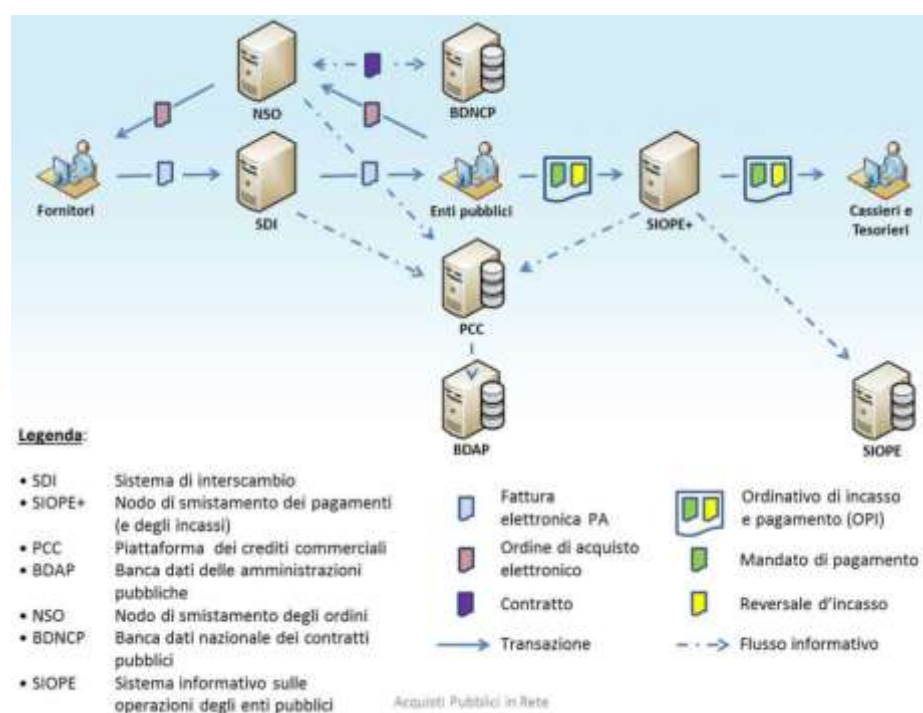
NSO

BDNCP

Fornitori

SDI

Enti pubblici

SIOPE+

Cassieri e Tesorieri

PCC

BDAP

SIOPE

Legenda:

• SDI Sistema di interscambio
• SIOPE+ Nodo di smistamento dei pagamenti (e degli incassi)
• PCC Piattaforma dei crediti commerciali
• BDAP Banca dati delle amministrazioni pubbliche
• NSO Nodo di smistamento degli ordini
• BDNCP Banca dati nazionale dei contratti pubblici
• SIOPE Sistema informativo sulle operazioni degli enti pubblici

Fattura elettronica PA

Ordine di acquisto elettronico

Contratto

Transazione

Ordinativo di incasso e pagamento (OPI)

Mandato di pagamento

Reversale d'incasso

Flusso informativo

Acquisti Pubblici in Rete